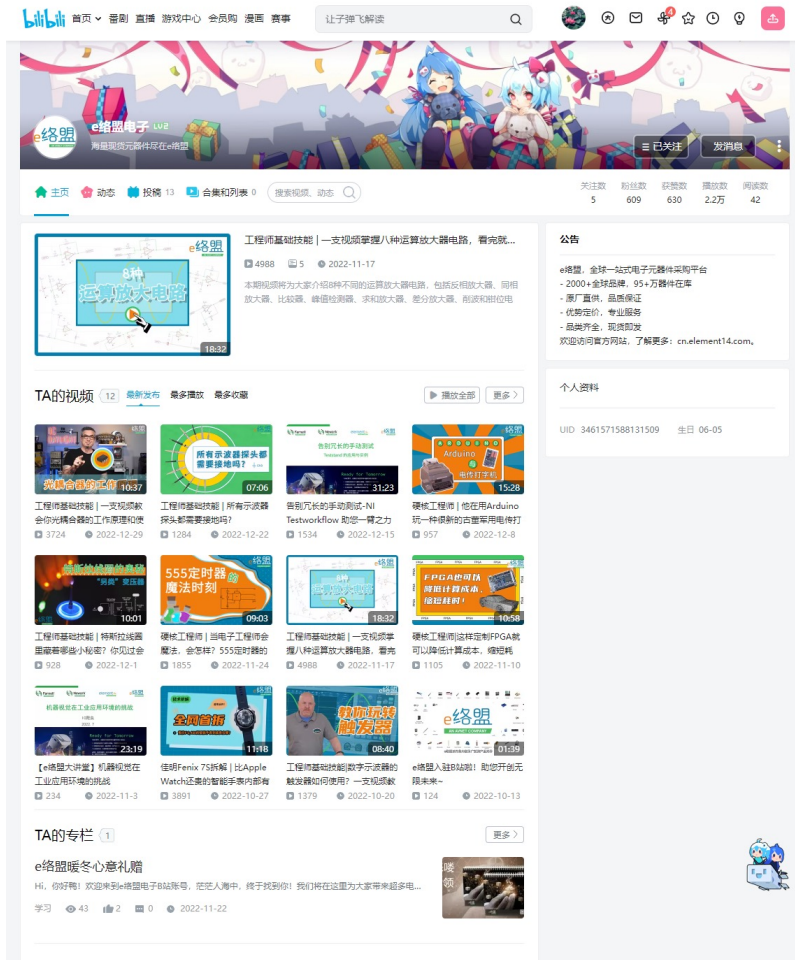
bilibili 首页 番剧 直播 游戏中心 会员购 漫画 赛事 让子弹飞解读

4

e络盟电子 LV2
海量现货元器件尽在e络盟

已关注 发消息

主页 动态 投稿 13 合集和列表 0 搜索视频、动态

关注数 5 粉丝数 609 获赞数 630 播放数 2.2万 阅读数 42

8种 运算放大器电路 18:32

工程师基础技能｜一支视频掌握八种运算放大器电路，看完就...
4988 5 2022-11-17
本期视频将为大家介绍8种不同的运算放大器电路，包括反相放大器、同相放大器、比较器、峰值检测器、求和放大器、差分放大器、削波和钳位电

公告
e络盟，全球一站式电子元器件采购平台
- 2000+全球品牌，95+万器件在库
- 原厂直供，品质保证
- 优势定价，专业服务
- 品类齐全，现货即发
欢迎访问官方网站，了解更多：cn.element14.com。

个人资料
UID 3461571588131509 生日 06-05

TA的视频 12 最新发布 最多播放 最多收藏 播放全部 更多

光耦合器的工作 10:37
工程师基础技能｜一支视频教会你光耦合器的工作原理和使
3724 2022-12-29

所有示波器探头都需要接地吗? 07:06
工程师基础技能｜所有示波器探头都需要接地吗？
1284 2022-12-22

告别冗长的手动测试 Ready for Tomorrow 31:23
告别冗长的手动测试-NI Testworkflow 助您一臂之力
1534 2022-12-15

Arduino 电传打字机 15:28
硬核工程师｜他在用Arduino玩一种很新的古董军用电传打
957 2022-12-8

特斯拉线圈的奇妙 10:01
工程师基础技能｜特斯拉线圈里藏着哪些小秘密？你见过会
928 2022-12-1

555定时器的魔法时刻 09:03
硬核工程师｜当电子工程师会魔法，会怎样？555定时器的
1855 2022-11-24

18:32
工程师基础技能｜一支视频掌握八种运算放大器电路，看完
4988 2022-11-17

FPGA也可以降低计算成本 10:58
硬核工程师|这样定制FPGA就可以降低计算成本，缩短耗
1105 2022-11-10

机器视觉在工业应用环境的挑战 Ready for Tomorrow 23:19
【e络盟大讲堂】机器视觉在工业应用环境的挑战
234 2022-11-3

全网首拆 11:18
佳明Fenix 7S拆解｜比Apple Watch还贵的智能手表内部有
3891 2022-10-27

教你玩转触发器 08:40
工程师基础技能|数字示波器的触发器如何使用？一支视频教
1379 2022-10-20

e络盟 01:39
e络盟入驻B站啦！助您开创无限未来~
124 2022-10-13

TA的专栏 1 更多

e络盟暖冬心意礼赠
Hi，你好鸭！欢迎来到e络盟电子B站账号，茫茫人海中，终于找到你！我们将在这里为大家带来超多电...
学习 43 2 0 2022-11-22